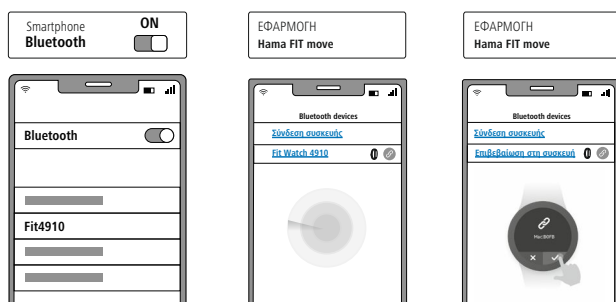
Smartphone
Bluetooth
ON

Bluetooth

Fit4910

ΕΦΑΡΜΟΓΗ
Hama FIT move

Bluetooth devices
Σύνδεση συσκευής
Fit Watch 4910

ΕΦΑΡΜΟΓΗ
Hama FIT move

Bluetooth devices
Σύνδεση συσκευής
Επιβεβαίωση στη συσκευή

Mac:B0FB
×
✓